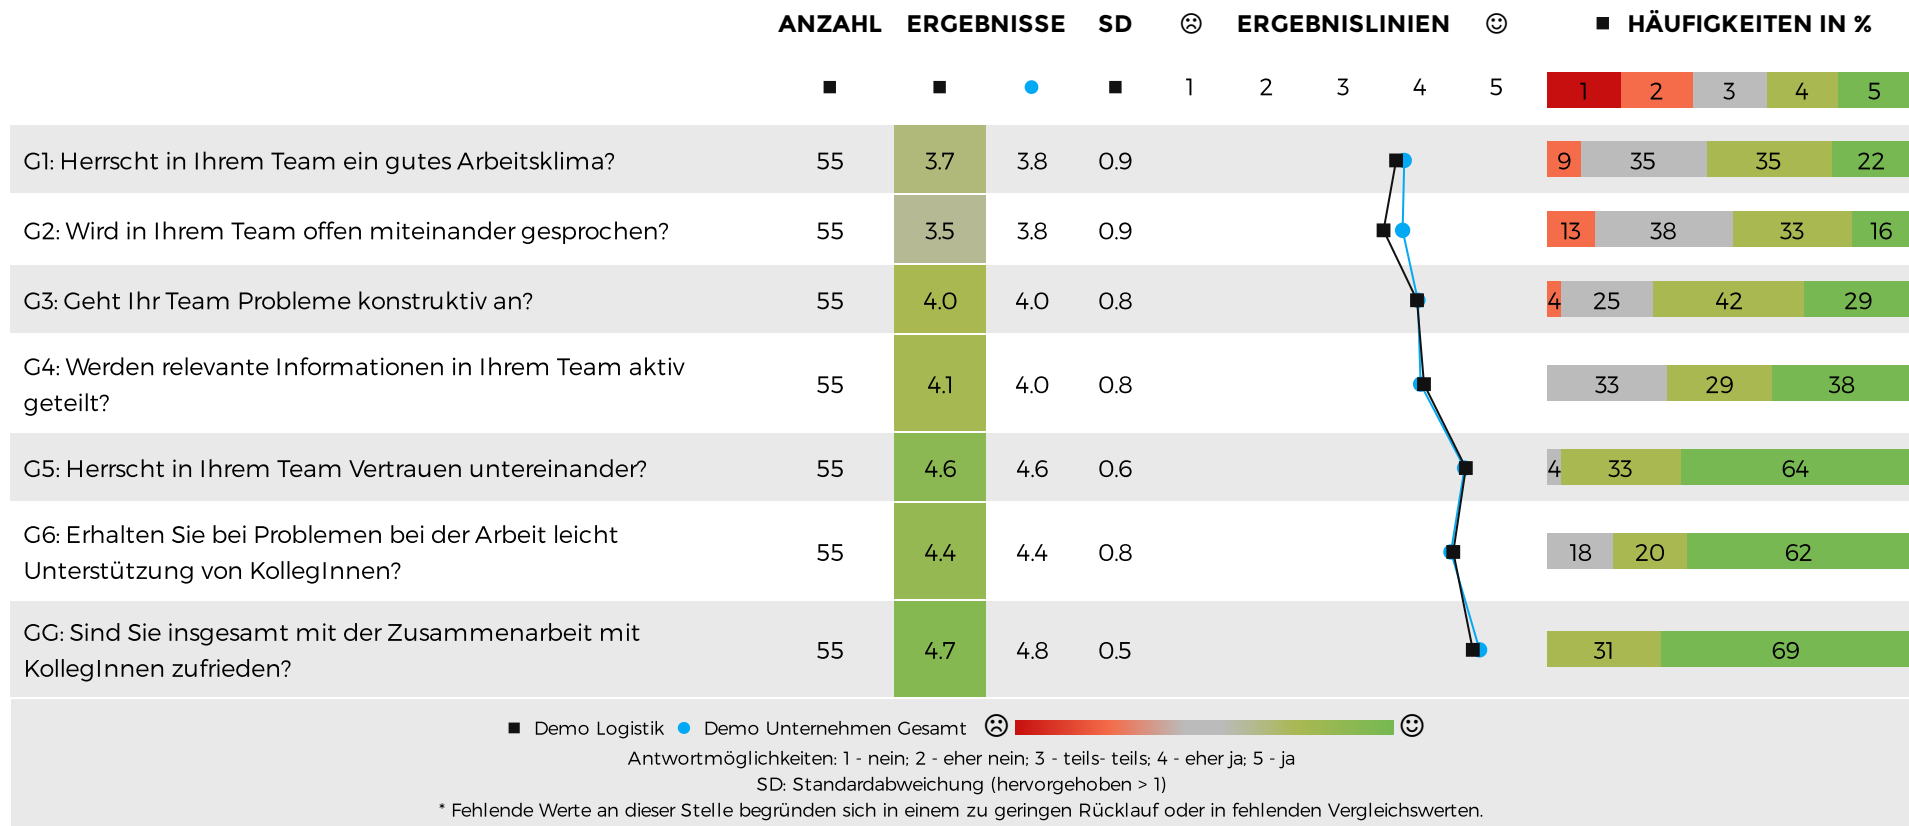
| | ANZAHL | ERGEBNISSE | | SD | ☹ ERGEBNISLINIEN ☺ | ■ HÄUFIGKEITEN IN % |
|---|---|---|---|---|---|---|
| | ■ | ■ | ● | ■ | 1 2 3 4 5 | 1 2 3 4 5 |
| G1: Herrscht in Ihrem Team ein gutes Arbeitsklima? | 55 | 3.7 | 3.8 | 0.9 | | 9 35 35 22 |
| G2: Wird in Ihrem Team offen miteinander gesprochen? | 55 | 3.5 | 3.8 | 0.9 | | 13 38 33 16 |
| G3: Geht Ihr Team Probleme konstruktiv an? | 55 | 4.0 | 4.0 | 0.8 | | 4 25 42 29 |
| G4: Werden relevante Informationen in Ihrem Team aktiv geteilt? | 55 | 4.1 | 4.0 | 0.8 | | 33 29 38 |
| G5: Herrscht in Ihrem Team Vertrauen untereinander? | 55 | 4.6 | 4.6 | 0.6 | | 4 33 64 |
| G6: Erhalten Sie bei Problemen bei der Arbeit leicht Unterstützung von KollegInnen? | 55 | 4.4 | 4.4 | 0.8 | | 18 20 62 |
| GG: Sind Sie insgesamt mit der Zusammenarbeit mit KollegInnen zufrieden? | 55 | 4.7 | 4.8 | 0.5 | | 31 69 |

■ Demo Logistik ● Demo Unternehmen Gesamt ☹ ☺
Antwortmöglichkeiten: 1 - nein; 2 - eher nein; 3 - teils- teils; 4 - eher ja; 5 - ja
SD: Standardabweichung (hervorgehoben > 1)
* Fehlende Werte an dieser Stelle begründen sich in einem zu geringen Rücklauf oder in fehlenden Vergleichswerten.